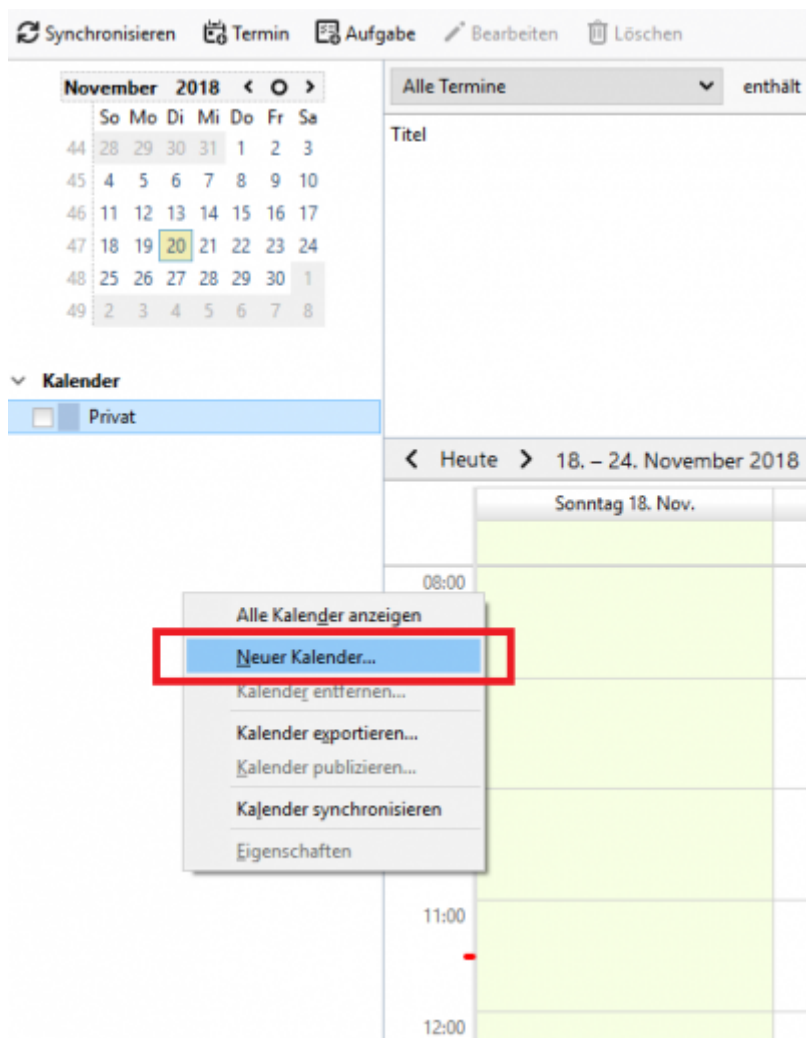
Synchronisieren Termin Aufgabe Bearbeiten Löschen

November 2018 < O >

|  | So | Mo | Di | Mi | Do | Fr | Sa |
|---|---|---|---|---|---|---|---|
| 44 | 28 | 29 | 30 | 31 | 1 | 2 | 3 |
| 45 | 4 | 5 | 6 | 7 | 8 | 9 | 10 |
| 46 | 11 | 12 | 13 | 14 | 15 | 16 | 17 |
| 47 | 18 | 19 | 20 | 21 | 22 | 23 | 24 |
| 48 | 25 | 26 | 27 | 28 | 29 | 30 | 1 |
| 49 | 2 | 3 | 4 | 5 | 6 | 7 | 8 |

Kalender
Privat

Alle Termine enthält

Titel

< Heute > 18. – 24. November 2018

Sonntag 18. Nov.

08:00

Alle Kalender anzeigen
Neuer Kalender...
Kalender entfernen...
Kalender exportieren...
Kalender publizieren...
Kalender synchronisieren
Eigenschaften

11:00

12:00